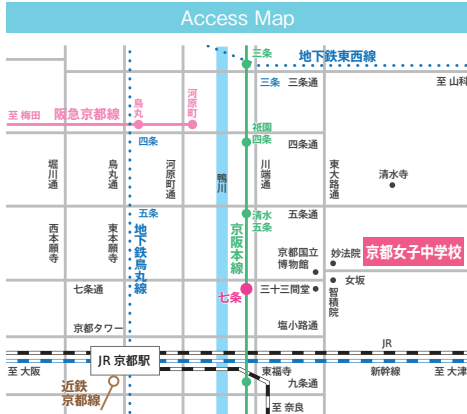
Access Map

三条
地下鉄東西線
三条
三条通
至 山科
至 梅田
阪急京都線
烏丸
河原町
祇園
四条
四条
四条通
堀川通
烏丸通
河原町通
鴨川
川端通
東大路通
清水寺
五条
清水五条
五条通
西本願寺
東本願寺
地下鉄烏丸線
京阪本線
京都国立博物館
妙法院
京都女子中学校
女坂
七条通
七条
三十三間堂
智積院
京都タワー
塩小路通
JR
JR 京都駅
至 大阪
東福寺
新幹線
至 大津
近鉄京都線
九条通
至 奈良